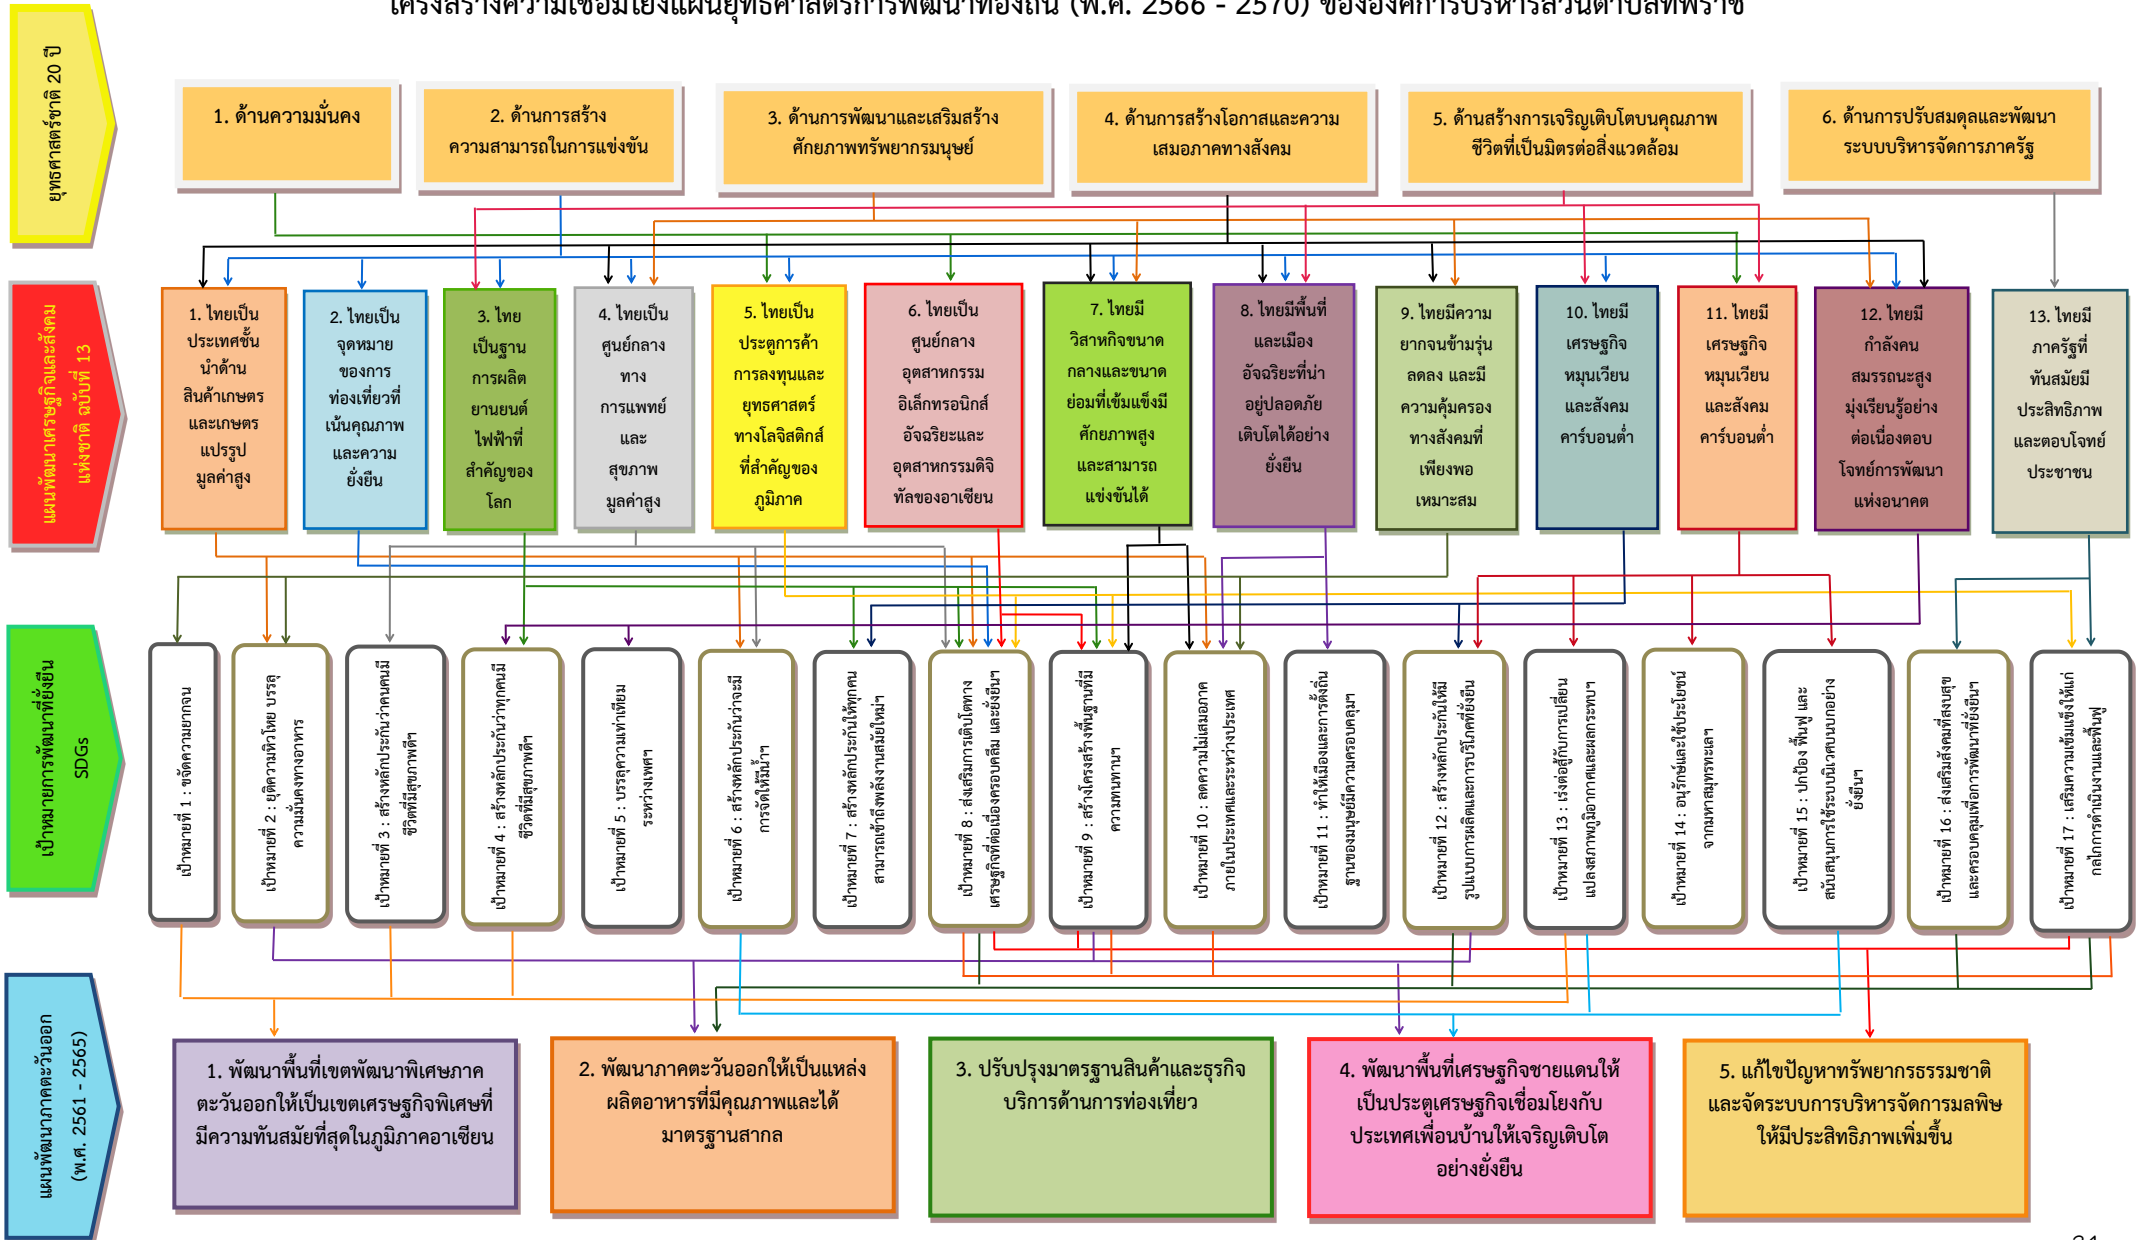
โครงสร้างความเชื่อมโยงแผนยุทธศาสตร์การพัฒนาท้องถิ่น (พ.ศ. 2566 - 2570) ขององค์การบริหารส่วนตำบลทัพราช

ยุทธศาสตร์ชาติ 20 ปี

1. ด้านความมั่นคง

2. ด้านการสร้างความสามารถในการแข่งขัน

3. ด้านการพัฒนาและเสริมสร้างศักยภาพทรัพยากรมนุษย์

4. ด้านการสร้างโอกาสและความเสมอภาคทางสังคม

5. ด้านสร้างการเจริญเติบโตบนคุณภาพชีวิตที่เป็นมิตรต่อสิ่งแวดล้อม

6. ด้านการปรับสมดุลและพัฒนาระบบบริหารจัดการภาครัฐ

แผนพัฒนาเศรษฐกิจและสังคมแห่งชาติ ฉบับที่ 13

1. ไทยเป็นประเทศชั้นนำด้านสินค้าเกษตรและเกษตรแปรรูปมูลค่าสูง

2. ไทยเป็นจุดหมายของการท่องเที่ยวที่เน้นคุณภาพและความยั่งยืน

3. ไทยเป็นฐานการผลิตยานยนต์ไฟฟ้าที่สำคัญของโลก

4. ไทยเป็นศูนย์กลางทางการแพทย์และสุขภาพมูลค่าสูง

5. ไทยเป็นประตูการค้าการลงทุนและยุทธศาสตร์ทางโลจิสติกส์ที่สำคัญของภูมิภาค

6. ไทยเป็นศูนย์กลางอุตสาหกรรมอิเล็กทรอนิกส์อัจฉริยะและอุตสาหกรรมดิจิทัลของอาเซียน

7. ไทยมีวิสาหกิจขนาดกลางและขนาดย่อมที่เข้มแข็งมีศักยภาพสูงและสามารถแข่งขันได้

8. ไทยมีพื้นที่และเมืองอัจฉริยะที่น่าอยู่ปลอดภัยเติบโตได้อย่างยั่งยืน

9. ไทยมีความยากจนข้ามรุ่นลดลง และมีความคุ้มครองทางสังคมที่เพียงพอเหมาะสม

10. ไทยมีเศรษฐกิจหมุนเวียนและสังคมคาร์บอนต่ำ

11. ไทยมีเศรษฐกิจหมุนเวียนและสังคมคาร์บอนต่ำ

12. ไทยมีกำลังคนสมรรถนะสูงมุ่งเรียนรู้อย่างต่อเนื่องตอบโจทย์การพัฒนาแห่งอนาคต

13. ไทยมีภาครัฐที่ทันสมัยมีประสิทธิภาพและตอบโจทย์ประชาชน

เป้าหมายการพัฒนาที่ยั่งยืน SDGs

เป้าหมายที่ 1 : ขจัดความยากจน

เป้าหมายที่ 2 : ยุติความหิวโหย บรรลุความมั่นคงทางอาหาร

เป้าหมายที่ 3 : สร้างหลักประกันว่าคนมีชีวิตที่สุขภาพดี

เป้าหมายที่ 4 : สร้างหลักประกันว่าทุกคนมีชีวิตที่สุขภาพดี

เป้าหมายที่ 5 : บรรลุความเท่าเทียมระหว่างเพศ

เป้าหมายที่ 6 : สร้างหลักประกันว่าจะมีการจัดให้มีน้ำ

เป้าหมายที่ 7 : สร้างหลักประกันให้ทุกคนสามารถเข้าถึงพลังงานสมัยใหม่

เป้าหมายที่ 8 : ส่งเสริมการเติบโตทางเศรษฐกิจที่ต่อเนื่องครอบคลุม และยั่งยืน

เป้าหมายที่ 9 : สร้างโครงสร้างพื้นฐานที่มีความทนทาน

เป้าหมายที่ 10 : ลดความไม่เสมอภาคภายในประเทศและระหว่างประเทศ

เป้าหมายที่ 11 : ทำให้เมืองและการตั้งถิ่นฐานของมนุษย์มีความครอบคลุม

เป้าหมายที่ 12 : สร้างหลักประกันให้มีรูปแบบการผลิตและการบริโภคที่ยั่งยืน

เป้าหมายที่ 13 : เร่งต่อสู้กับการเปลี่ยนแปลงสภาพภูมิอากาศและผลกระทบ

เป้าหมายที่ 14 : อนุรักษ์และใช้ประโยชน์จากมหาสมุทรทะเล

เป้าหมายที่ 15 : ปกป้อง ฟื้นฟู และสนับสนุนการใช้ระบบนิเวศบนบกอย่างยั่งยืน

เป้าหมายที่ 16 : ส่งเสริมสังคมที่สงบสุขและครอบคลุมเพื่อการพัฒนาที่ยั่งยืน

เป้าหมายที่ 17 : เสริมความเข้มแข็งให้แก่กลไกการดำเนินงานและฟื้นฟู

แผนพัฒนาภาคตะวันออก (พ.ศ. 2561 - 2565)

1. พัฒนาพื้นที่เขตพัฒนาพิเศษภาคตะวันออกให้เป็นเขตเศรษฐกิจพิเศษที่มีความทันสมัยที่สุดในภูมิภาคอาเซียน

2. พัฒนาภาคตะวันออกให้เป็นแหล่งผลิตอาหารที่มีคุณภาพและได้มาตรฐานสากล

3. ปรับปรุงมาตรฐานสินค้าและธุรกิจบริการด้านการท่องเที่ยว

4. พัฒนาพื้นที่เศรษฐกิจชายแดนให้เป็นประตูเศรษฐกิจเชื่อมโยงกับประเทศเพื่อนบ้านให้เจริญเติบโตอย่างยั่งยืน

5. แก้ไขปัญหาทรัพยากรธรรมชาติและจัดระบบการบริหารจัดการมลพิษให้มีประสิทธิภาพเพิ่มขึ้น

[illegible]